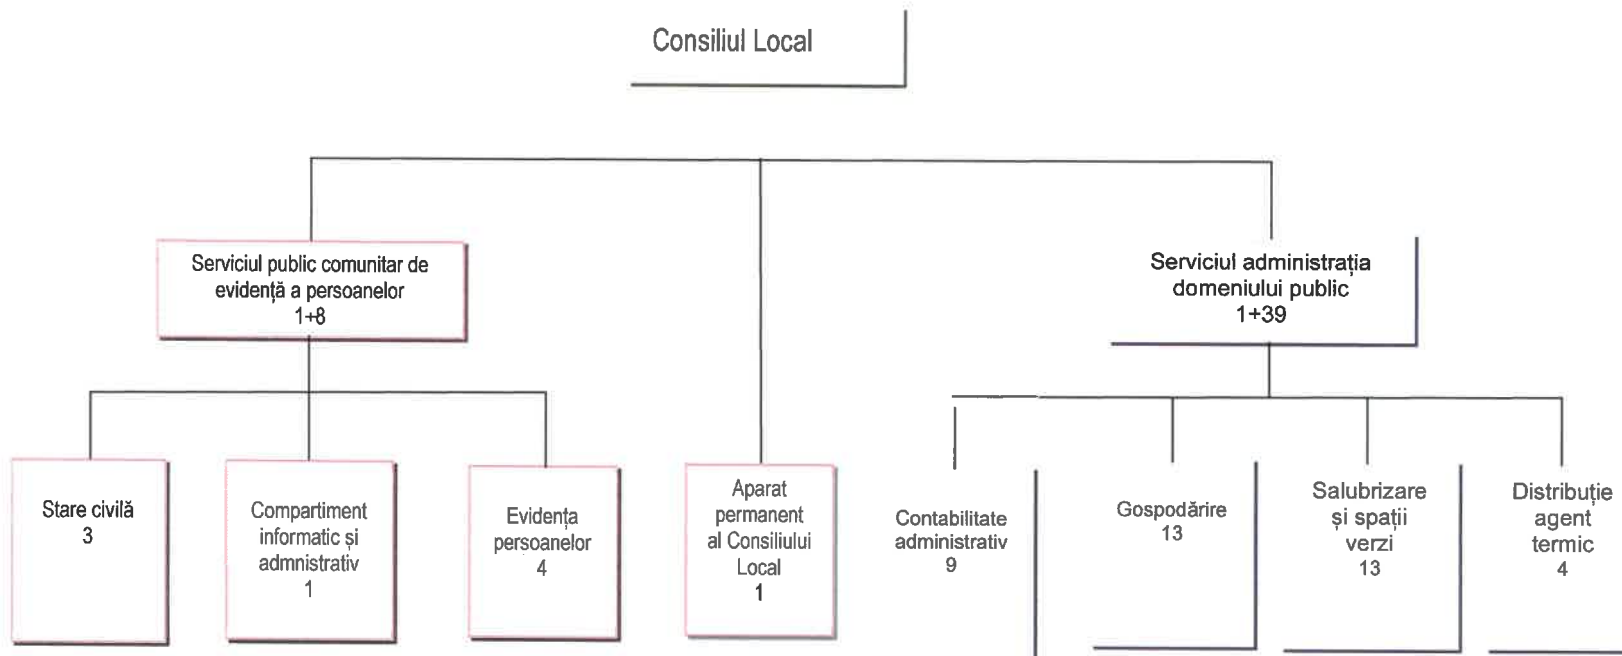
Consiliul Local

Serviciul public comunitar de evidență a persoanelor
1+8

Serviciul administrația domeniului public
1+39

Stare civilă
3

Compartiment informatic și admnistrativ
1

Evidența persoanelor
4

Aparat permanent al Consiliului Local
1

Contabilitate administrativ
9

Gospodărire
13

Salubrizare și spații verzi
13

Distribuție agent termic
4